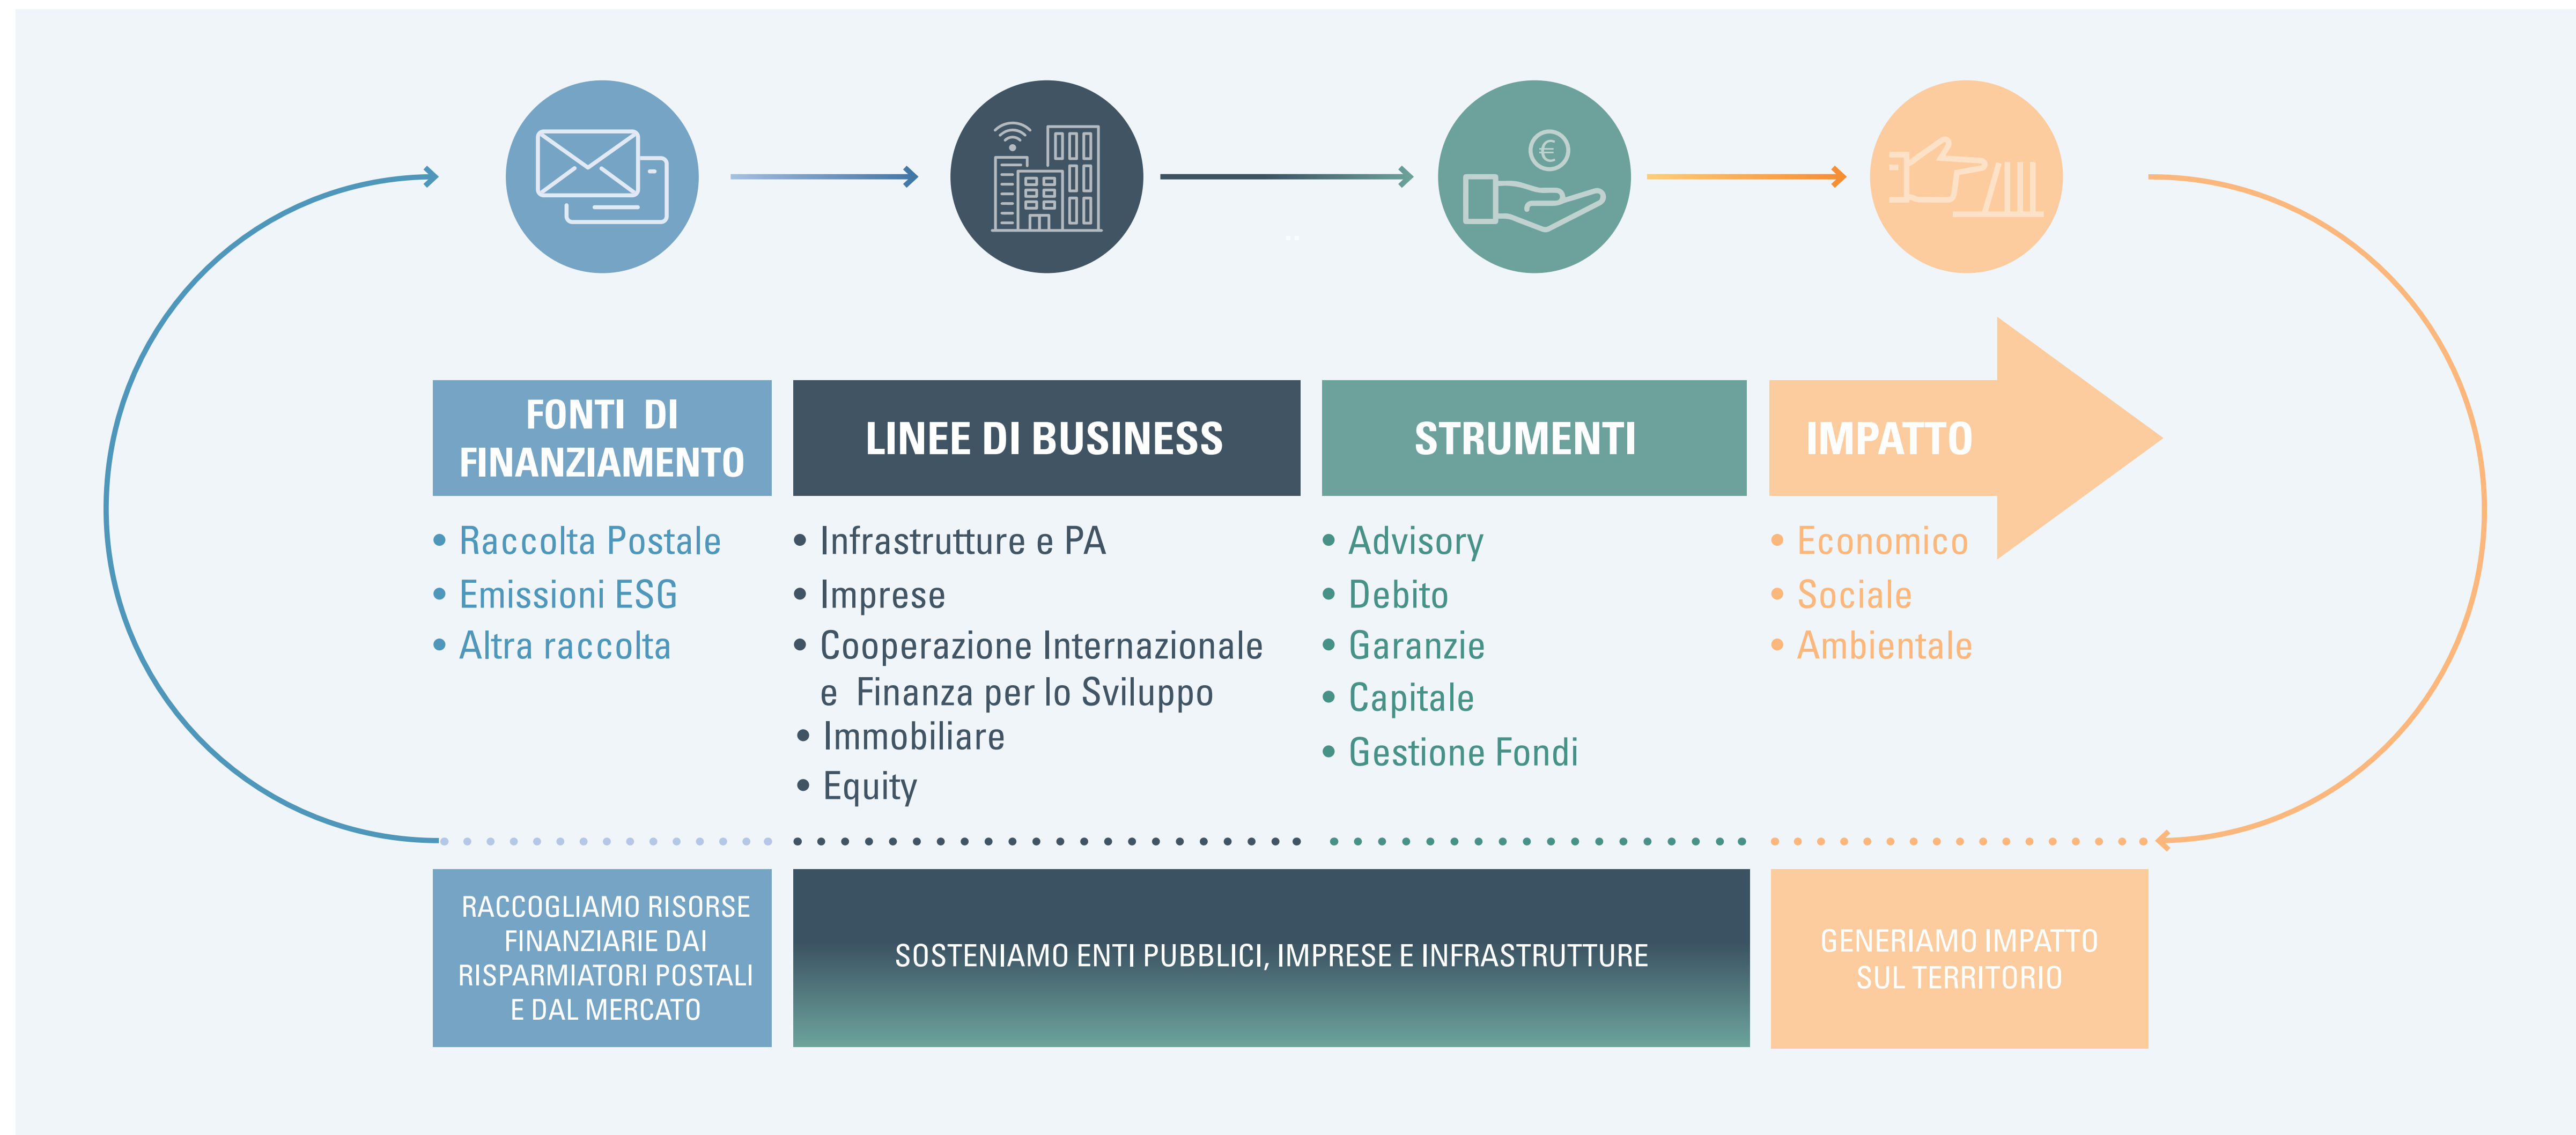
FONTI DI FINANZIAMENTO

• Raccolta Postale
• Emissioni ESG
• Altra raccolta

LINEE DI BUSINESS

• Infrastrutture e PA
• Imprese
• Cooperazione Internazionale e Finanza per lo Sviluppo
• Immobiliare
• Equity

STRUMENTI

• Advisory
• Debito
• Garanzie
• Capitale
• Gestione Fondi

IMPATTO

• Economico
• Sociale
• Ambientale

RACCOGLIAMO RISORSE FINANZIARIE DAI RISPARMIATORI POSTALI E DAL MERCATO

SOSTENIAMO ENTI PUBBLICI, IMPRESE E INFRASTRUTTURE

GENERIAMO IMPATTO SUL TERRITORIO